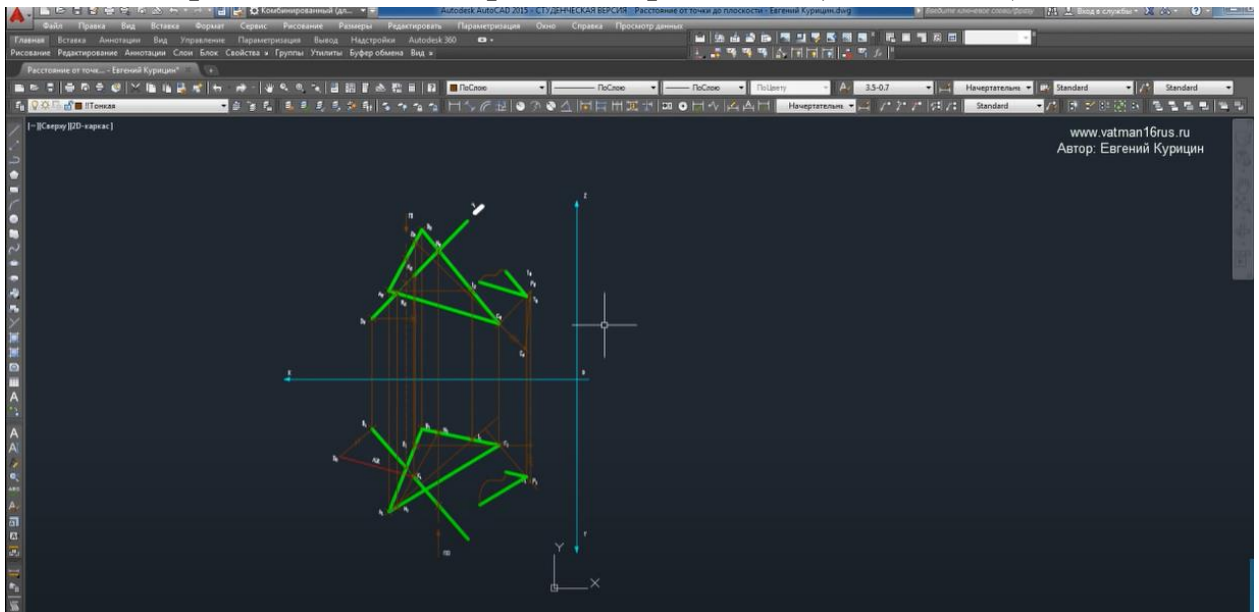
Комбинированный (дл...
Autodesk AutoCAD 2015 - СТУДЕНЧЕСКАЯ ВЕРСИЯ   Расстояние от точки до плоскости - Евгений Курицин.dwg
Введите ключевое слово/фразу
Вход в службы
Файл   Правка   Вид   Вставка   Формат   Сервис   Рисование   Размеры   Редактировать   Параметризация   Окно   Справка   Просмотр данных
Главная   Вставка   Аннотации   Вид   Управление   Параметризация   Вывод   Надстройки   Autodesk 360
Рисование   Редактирование   Аннотации   Слои   Блок   Свойства   Группы   Утилиты   Буфер обмена   Вид
Расстояние от точк... - Евгений Курицин*
ПоСлою
ПоСлою
ПоСлою
ПоЦвету
3.5-0.7
Начертательная
Standard
Standard
Тонкая
Начертательная
Standard
[–][Сверху][2D-каркас]
www.vatman16rus.ru
Автор: Евгений Курицин
Y
X